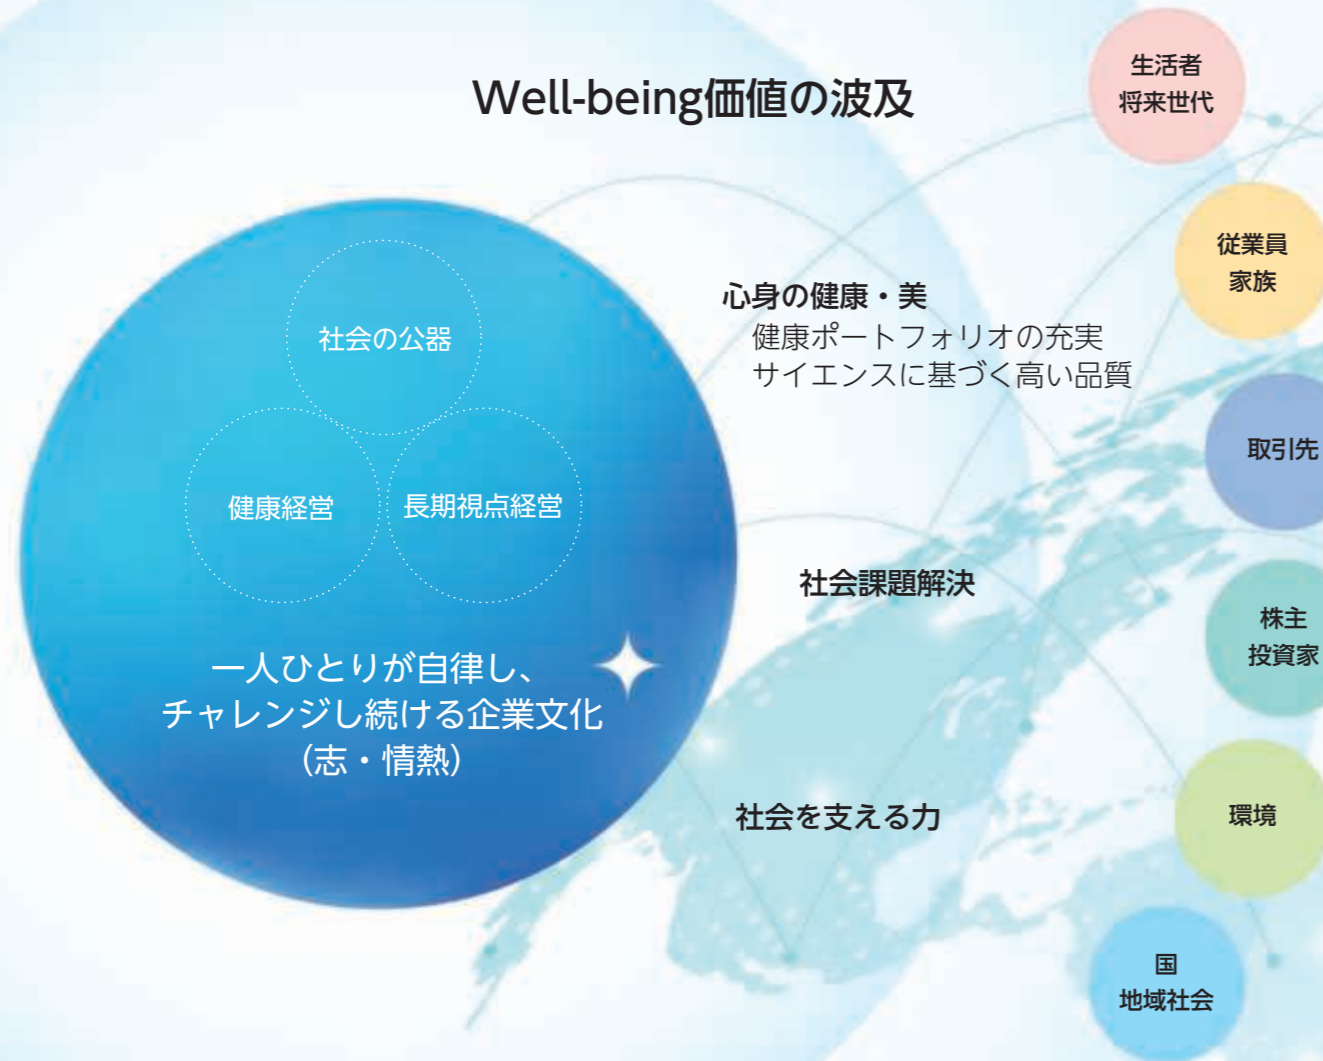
Well-being価値の波及

社会の公器

健康経営

長期視点経営

一人ひとりが自律し、
チャレンジし続ける企業文化
（志・情熱）

心身の健康・美
健康ポートフォリオの充実
サイエンスに基づく高い品質

社会課題解決

社会を支える力

生活者
将来世代

従業員
家族

取引先

株主
投資家

環境

国
地域社会